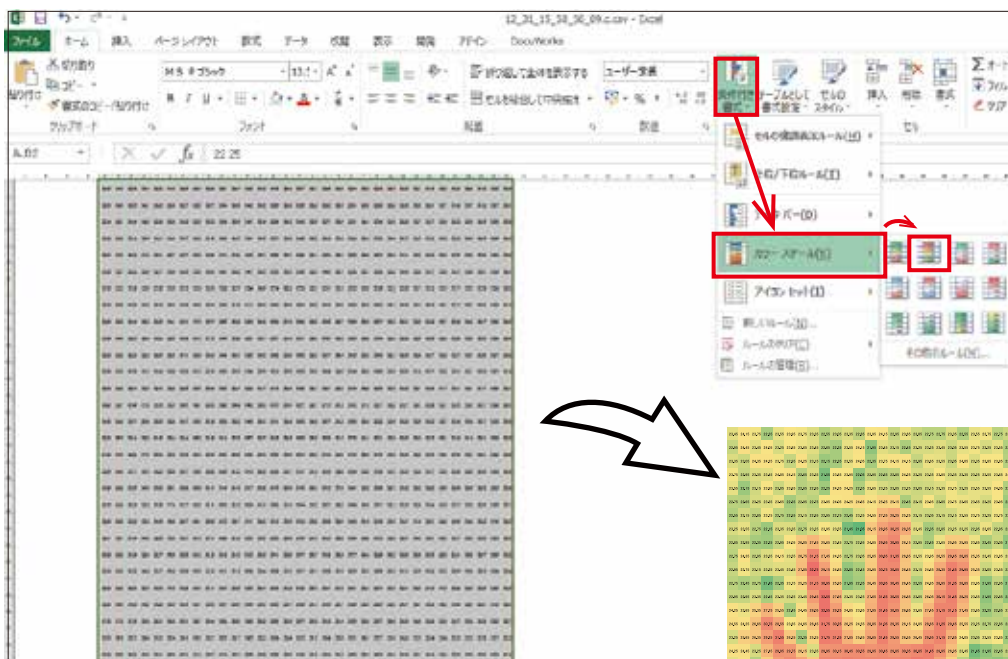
12_31_15_38_56_09.c.csv - Excel

ファイル ホーム 挿入 ページレイアウト 数式 データ 校閲 表示 開発 アドイン DocuWorks

貼り付け 切り取り コピー 書式のコピー/貼り付け
クリップボード

MS Pゴシック 11 A A
B I U
フォント

折り返して全体を表示する
セルを結合して中央揃え
配置

ユーザー定義
% ,
数値

条件付き書式 テーブルとして書式設定 セルのスタイル
挿入 削除 書式
セル
オート フィル クリア

A B2 fx 22.25

セルの強調表示ルール(H)
上位/下位ルール(T)
データ バー(D)
カラー スケール(S)
アイコン セット(I)
新しいルール(N)...
ルールのクリア(C)
ルールの管理(R)...

その他のルール(M)...